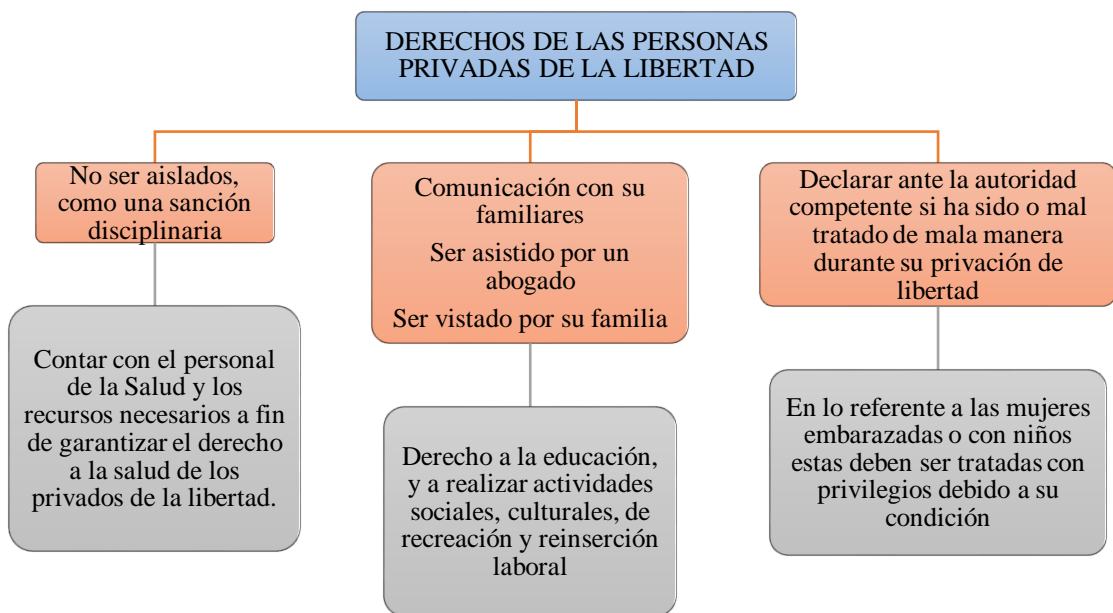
DERECHOS DE LAS PERSONAS PRIVADAS DE LA LIBERTAD

No ser aislados, como una sanción disciplinaria

Contar con el personal de la Salud y los recursos necesarios a fin de garantizar el derecho a la salud de los privados de la libertad.

Comunicación con su familiares

Ser asistido por un abogado

Ser vistado por su familia

Derecho a la educación, y a realizar actividades sociales, culturales, de recreación y reinserción laboral

Declarar ante la autoridad competente si ha sido o mal tratado de mala manera durante su privación de libertad

En lo referente a las mujeres embarazadas o con niños estas deben ser tratadas con privilegios debido a su condición